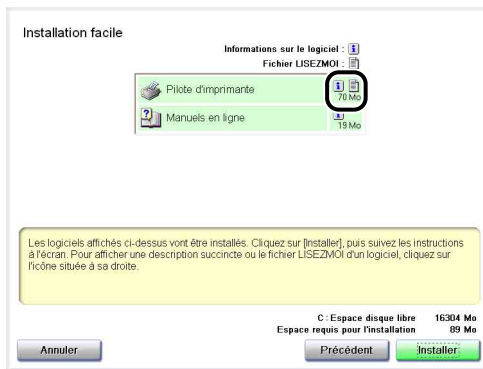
Installation facile

Informations sur le logiciel :
Fichier LISEZMOI :

Pilote d'imprimante
70 Mo

Manuels en ligne
19 Mo

Les logiciels affichés ci-dessus vont être installés. Cliquez sur [Installer], puis suivez les instructions à l'écran. Pour afficher une description succincte ou le fichier LISEZMOI d'un logiciel, cliquez sur l'icône située à sa droite.

C : Espace disque libre 16304 Mo
Espace requis pour l'installation 89 Mo

Annuler

Précédent

Installer